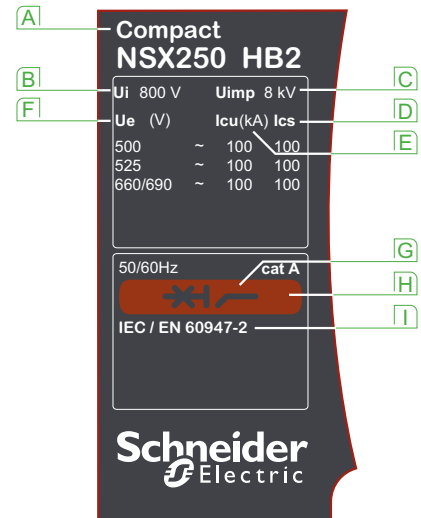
A
Compact
NSX250 HB2

B
Ui 800 V
Uimp 8 kV
C

F
Ue (V)
Icu(kA) Ics
D
E

| | | | |
|---|---|---|---|
| 500 | ~ | 100 | 100 |
| 525 | ~ | 100 | 100 |
| 660/690 | ~ | 100 | 100 |

50/60Hz
G
cat A
H
IEC / EN 60947-2
I

Schneider
Electric